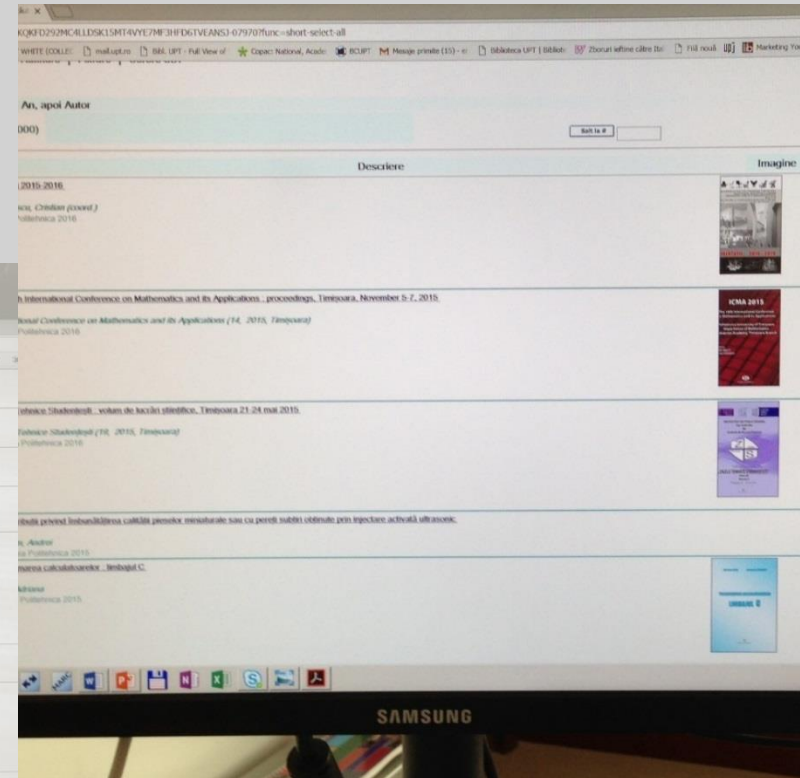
KQKFD292MC4LLDSK1SMT4VYE7MF3HFD6TVEANSJ-07970?func=short-select-all

WHITE COLLE | mail.upt.ro | BIBL UPT - Full View of | Copac National, Acade | BCUPT | Mesaje primite (15) | Biblioteca UPT | Bibliot | Zboruri ieftine către Ita | Fill noul | Marketing You

An, apoi Autor

000)

Sari la #

Descriere

Imagine

2015-2016

Cristian (coord.)
Politehnica 2016

International Conference on Mathematics and its Applications : proceedings, Timișoara, November 5-7, 2015

Conference on Mathematics and its Applications (14, 2015, Timișoara)
Politehnica 2016

ICMA 2015

Tehnica Studențești : volum de lucrări științifice, Timișoara 21-24 mai 2015

Tehnica Studențească (16, 2015, Timișoara)
Politehnica 2016

privind îmbunătățirea calității pieselor miniaturale sau cu pereți subțiri obținute prin injectare activată ultrasonic

Andrei
Politehnica 2015

marea calculatoarelor : limbajul C

Adriana
Politehnica 2015

LIMBAJUL C

SAMSUNG